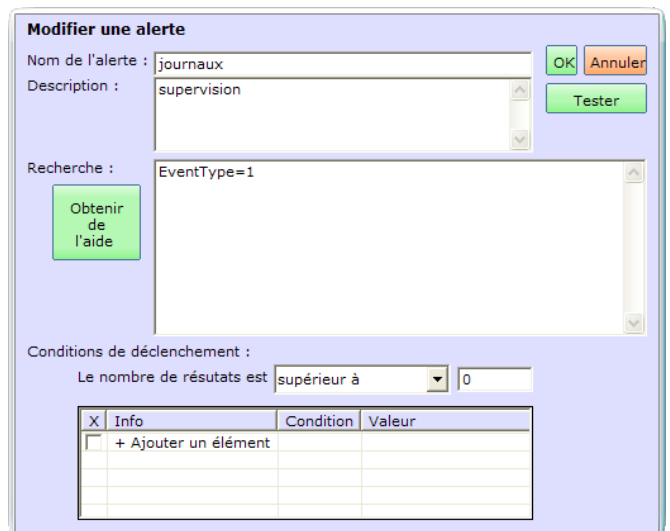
Modifier une alerte

Nom de l'alerte : journaux

OK Annuler

Description : supervision

Tester

Recherche : EventType=1

Obtenir de l'aide

Conditions de déclenchement :

Le nombre de résutats est supérieur à 0

| X | Info | Condition | Valeur |
|---|---|---|---|
| ☐ | + Ajouter un élément | | |
| | | | |
| | | | |
| | | | |